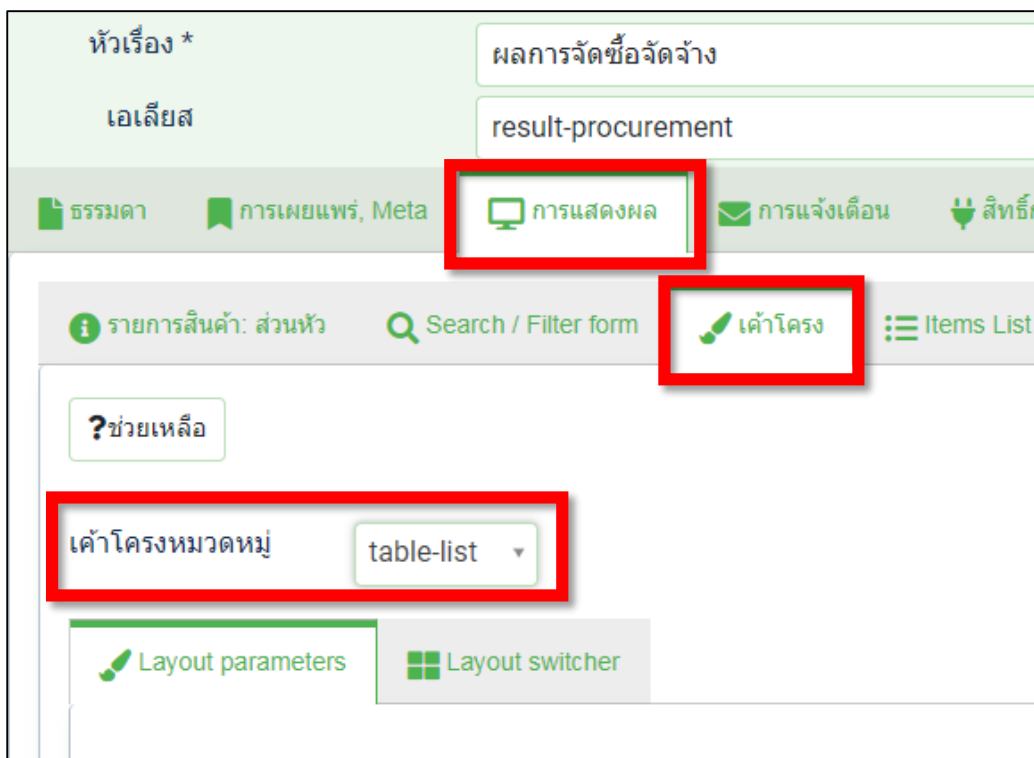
หัวเรื่อง *
ผลการจัดซื้อจัดจ้าง
เอเลียส
result-procurement

ธรรมดา
การเผยแพร่, Meta
การแสดงผล
การแจ้งเตือน
สิทธิ์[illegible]

รายการสินค้า: ส่วนหัว
Search / Filter form
เค้าโครง
Items List

?ช่วยเหลือ

เค้าโครงหมวดหมู่
table-list

Layout parameters
Layout switcher